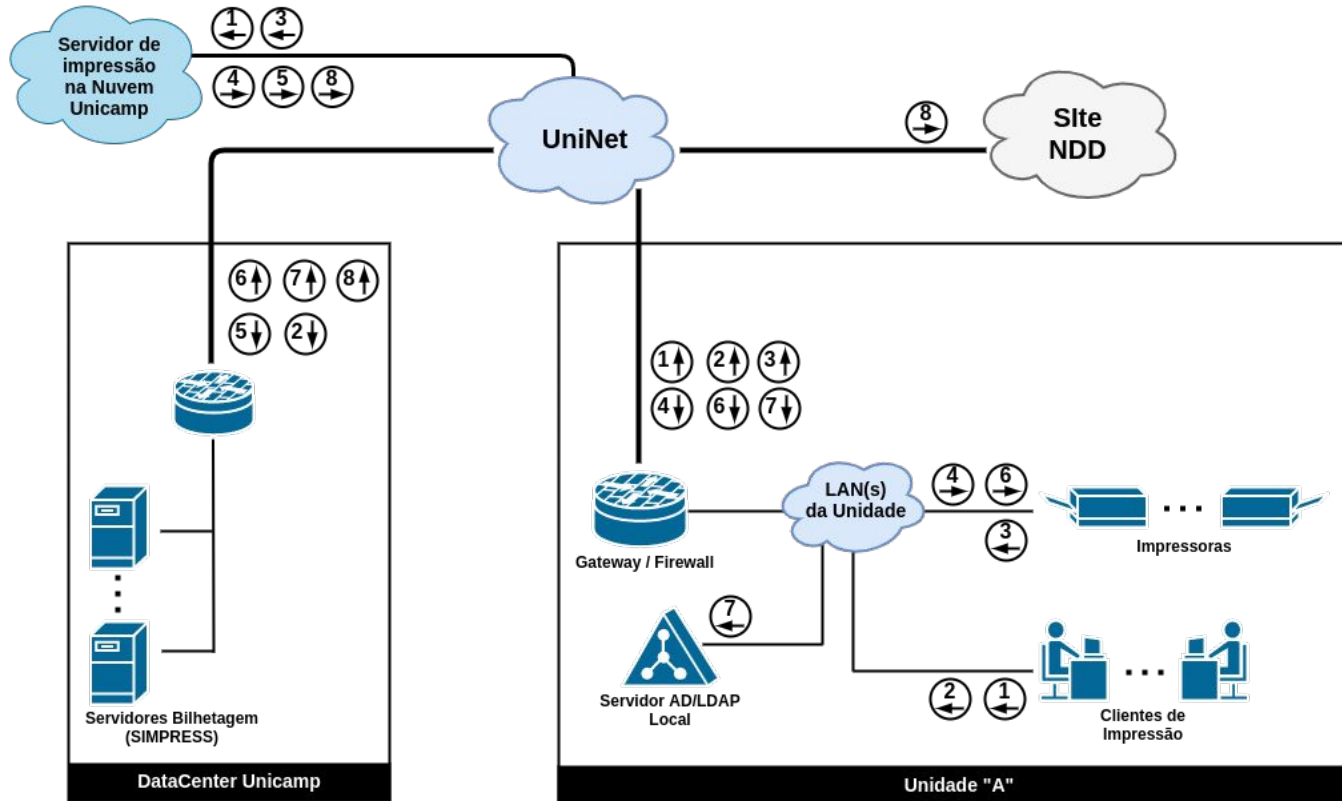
Servidor de impressão na Nuvem Unicamp

1 3

4 5 8

UniNet

8

SIte NDD

6 7 8

5 2

1 2 3

4 6 7

Servidores Bilhetagem (SIMPRESS)

Gateway / Firewall

LAN(s) da Unidade

4 6

3

Impressoras

7

Servidor AD/LDAP Local

2 1

Clientes de Impressão

DataCenter Unicamp

Unidade "A"